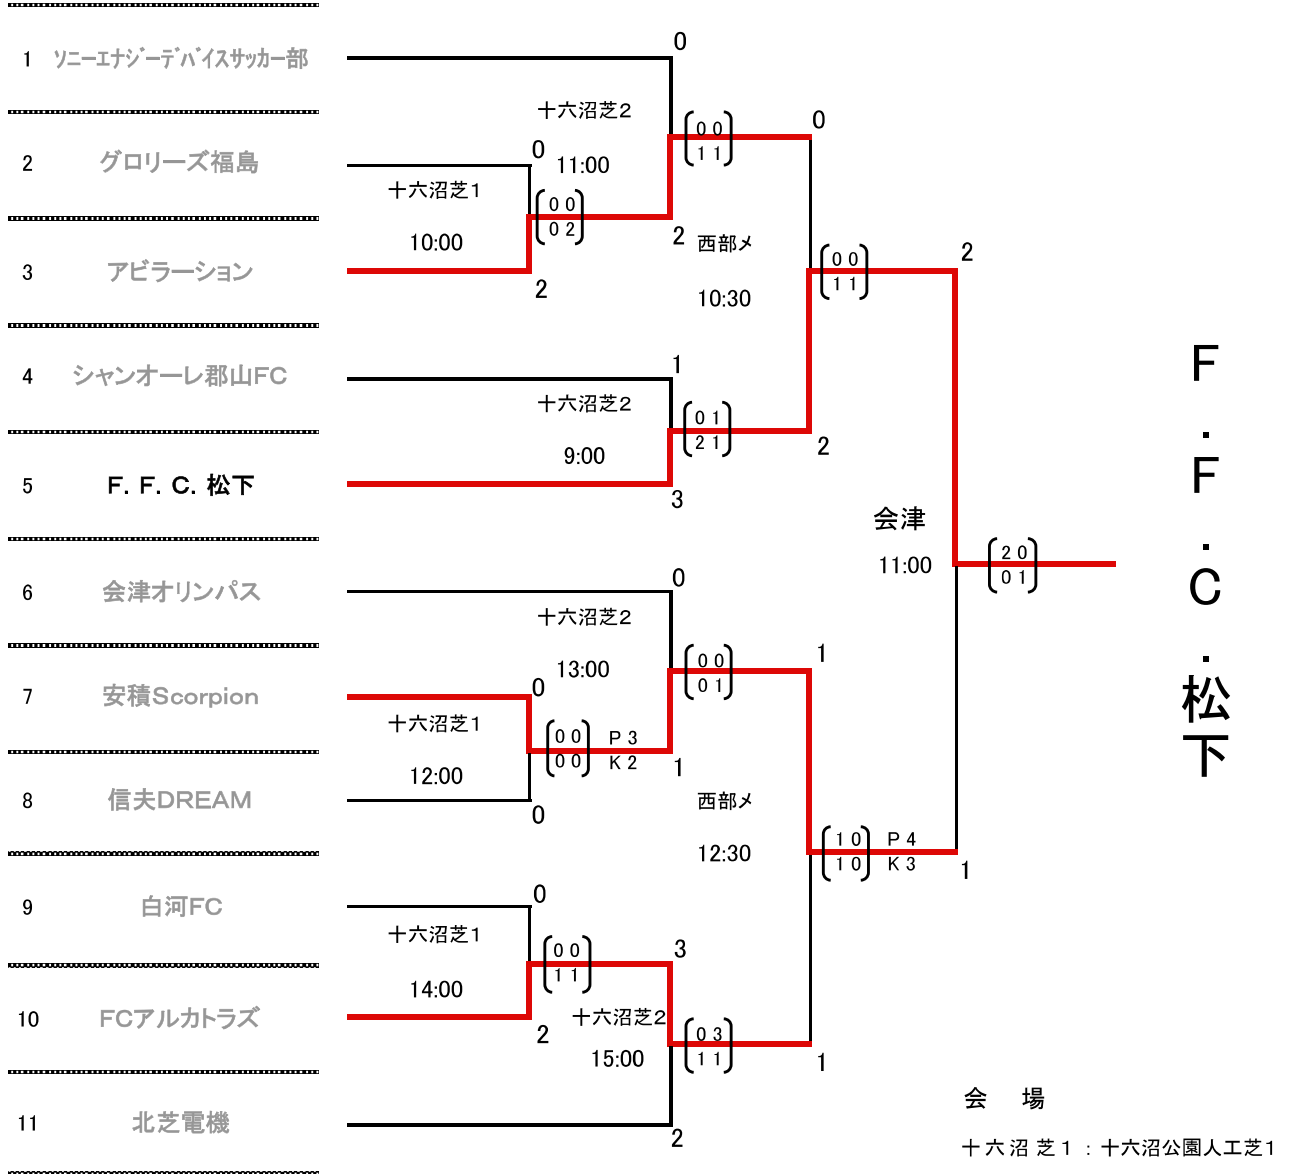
1 ソニーエナジーデバイスサッカー部

2 グロリーズ福島

3 アビラーション

4 シャンオーレ郡山FC

5 F. F. C. 松下

6 会津オリンパス

7 安積Scorpion

8 信夫DREAM

9 白河FC

10 FCアルカトラズ

11 北芝電機

十六沼芝1
10:00
0
2
0 0
0 2

十六沼芝2
11:00
0
2
0 0
1 1

十六沼芝2
9:00
1
3
0 1
2 1

西部メ
10:30
0
2
0 0
1 1

十六沼芝1
12:00
0
0
0 0
0 0
P 3
K 2

十六沼芝2
13:00
0
1
0 0
0 1

十六沼芝1
14:00
0
2
0 0
1 1

十六沼芝2
15:00
3
2
0 3
1 1

西部メ
12:30
1
1
1 0
1 0
P 4
K 3

会津
11:00
2
1
2 0
0 1

F . F . C . 松下

会　場
十 六 沼 芝 1 ： 十六沼公園人工芝1